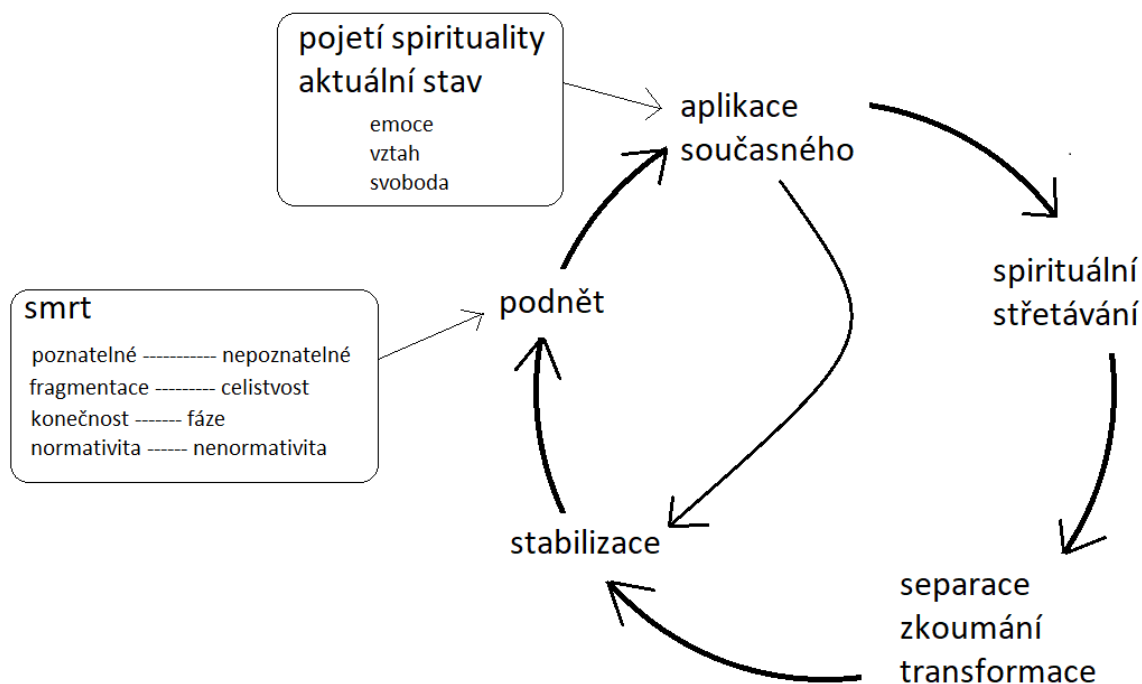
pojetí spirituality
aktuální stav

emoce
vztah
svoboda

aplikace
současného

spirituální
střetávání

smrt

poznatelné ----------- nepoznatelné
fragmentace --------- celistvost
konečnost ------- fáze
normativita ------ nenormativita

podnět

stabilizace

separace
zkoumání
transformace